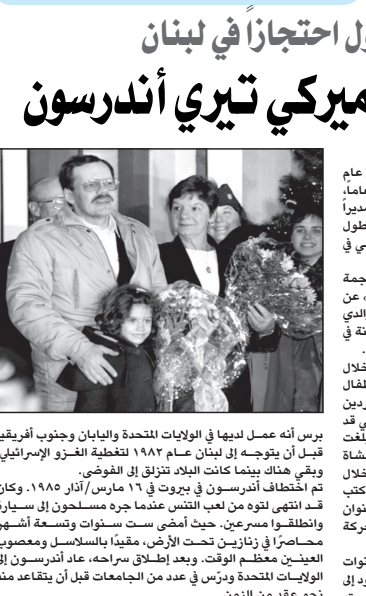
ول احتجازاً في لبنان

ميركي تيري أندرسون

عام
عاماً،
مديراً
لطول
عي في

جمة
، عن
الدي
نة في

خلال
لفال
ردين
ي قد
لغت
مشاة
خلال
كتب
نوان
حركة

نوات
ود إلى

برس أنه عمل لديها في الولايات المتحدة واليابان وجنوب أفريقيا قبل أن يتوجه إلى لبنان عام ١٩٨٢ لتغطية الغزو الإسرائيلي، وبقي هناك بينما كانت البلاد تنزلق إلى الفوضى.

تم اختطاف أندرسون في بيروت في ١٦ مارس/آذار ١٩٨٥. وكان قد انتهى للتو من لعب التنس عندما جره مسلحون إلى سيارة وانطلقوا مسرعين. حيث أمضى ست سنوات وتسعة أشهر محاصراً في زنازين تحت الأرض، مقيداً بالسلاسل ومعصوب العينين معظم الوقت. وبعد إطلاق سراحه، عاد أندرسون إلى الولايات المتحدة ودرّس في عدد من الجامعات قبل أن يتقاعد منذ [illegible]